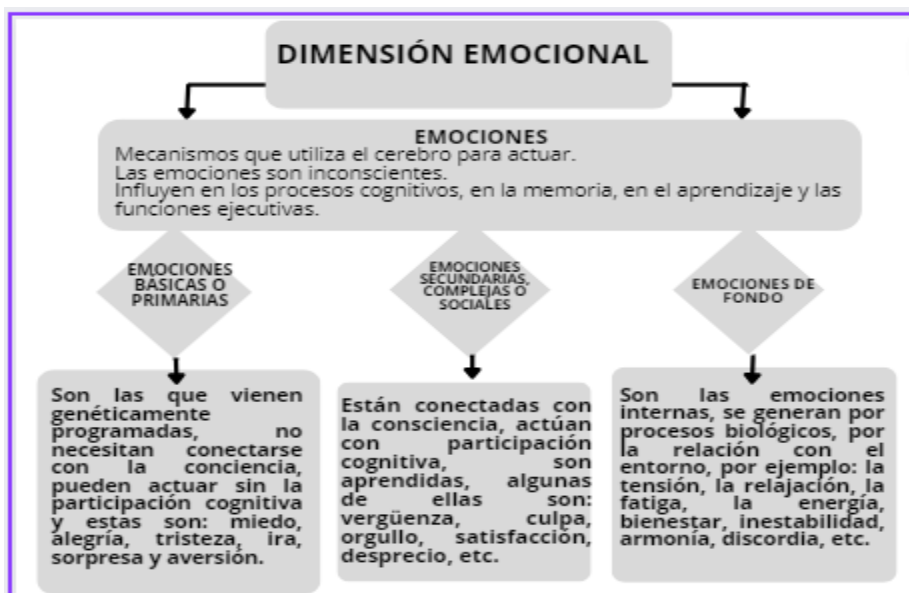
DIMENSIÓN EMOCIONAL

EMOCIONES
Mecanismos que utiliza el cerebro para actuar.
Las emociones son inconscientes.
Influyen en los procesos cognitivos, en la memoria, en el aprendizaje y las funciones ejecutivas.

EMOCIONES BÁSICAS O PRIMARIAS

EMOCIONES SECUNDARIAS, COMPLEJAS O SOCIALES

EMOCIONES DE FONDO

Son las que vienen genéticamente programadas, no necesitan conectarse con la conciencia, pueden actuar sin la participación cognitiva y estas son: miedo, alegría, tristeza, ira, sorpresa y aversión.

Están conectadas con la consciencia, actúan con participación cognitiva, son aprendidas, algunas de ellas son: vergüenza, culpa, orgullo, satisfacción, desprecio, etc.

Son las emociones internas, se generan por procesos biológicos, por la relación con el entorno, por ejemplo: la tensión, la relajación, la fatiga, la energía, bienestar, inestabilidad, armonía, discordia, etc.